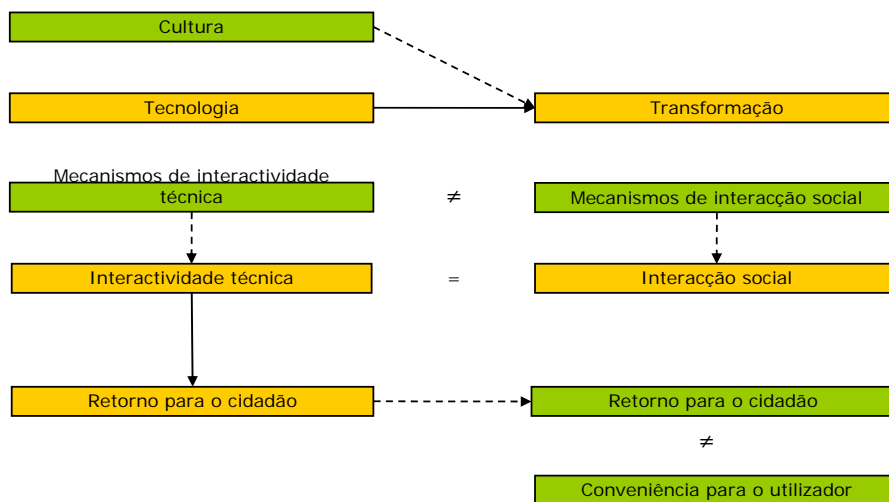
Cultura

Tecnologia

Transformação

Mecanismos de interactividade técnica

$\neq$

Mecanismos de interacção social

Interactividade técnica

=

Interacção social

Retorno para o cidadão

Retorno para o cidadão

$\neq$

Conveniência para o utilizador